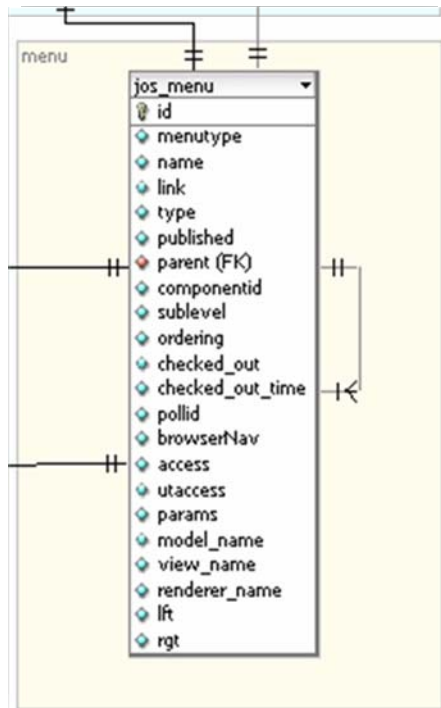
menu

jos_menu

id
menutype
name
link
type
published
parent (FK)
componentid
sublevel
ordering
checked_out
checked_out_time
pollid
browserNav
access
utaccess
params
model_name
view_name
renderer_name
lft
rgt